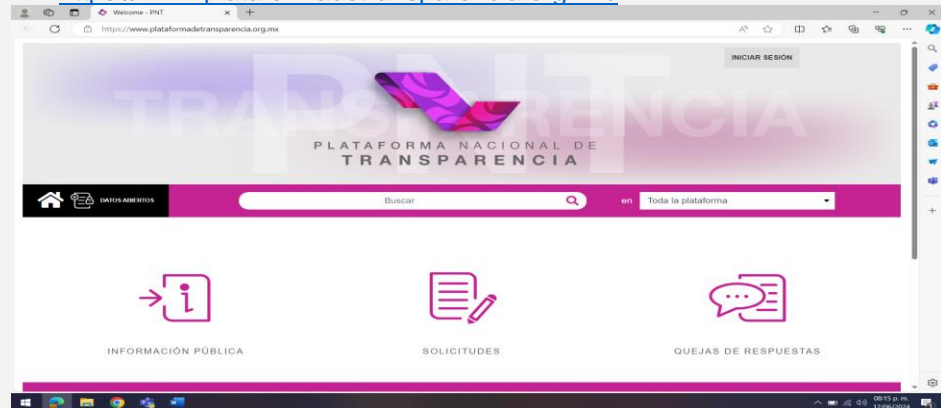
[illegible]

Welcome - PNT

https://www.plataformadetransparencia.org.mx

INICIAR SESIÓN

PNT

TRANSPARENCIA

PLATAFORMA NACIONAL DE TRANSPARENCIA

DATOS ABIERTOS

Buscar

en Toda la plataforma

INFORMACIÓN PÚBLICA

SOLICITUDES

QUEJAS DE RESPUESTAS

08:15 p. m.
12/06/2024